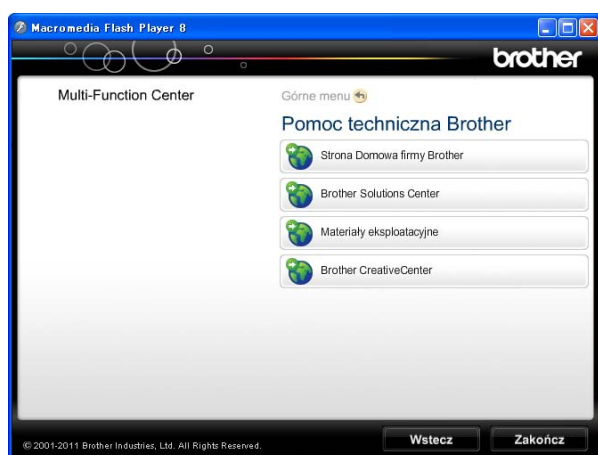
Macromedia Flash Player 8

brother

Multi-Function Center

Górne menu

Pomoc techniczna Brother

Strona Domowa firmy Brother

Brother Solutions Center

Materiały eksploatacyjne

Brother CreativeCenter

© 2001-2011 Brother Industries, Ltd. All Rights Reserved.

Wstecz

Zakończ